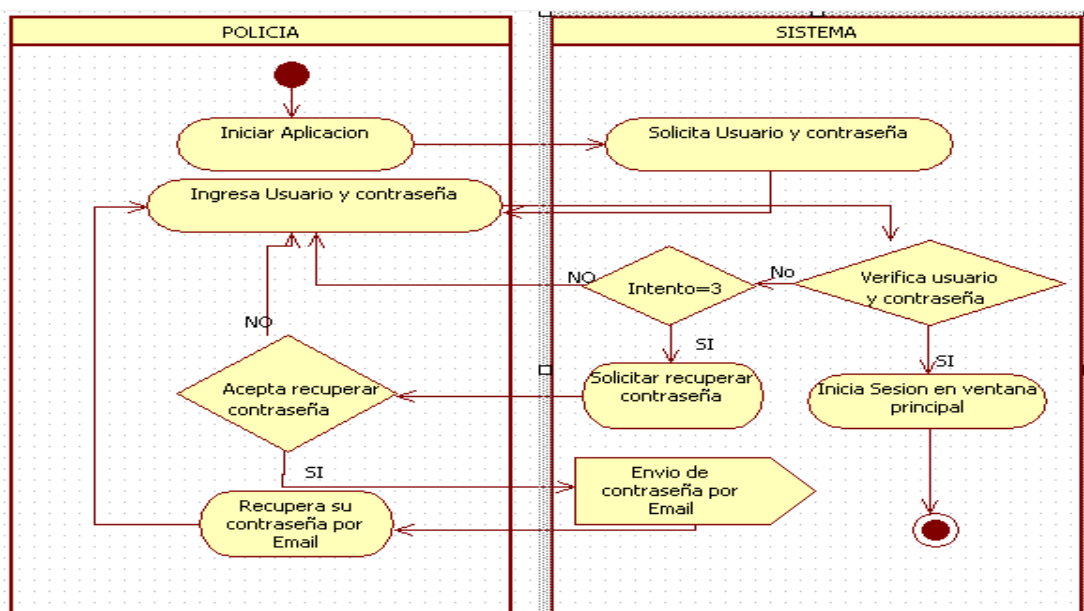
POLICIA

SISTEMA

Iniciar Aplicacion

Solicita Usuario y contraseña

Ingresa Usuario y contraseña

NO

Intento=3

No

Verifica usuario y contraseña

NO

SI

SI

Acepta recuperar contraseña

Solicitar recuperar contraseña

Inicia Sesion en ventana principal

SI

Envio de contraseña por Email

Recupera su contraseña por Email